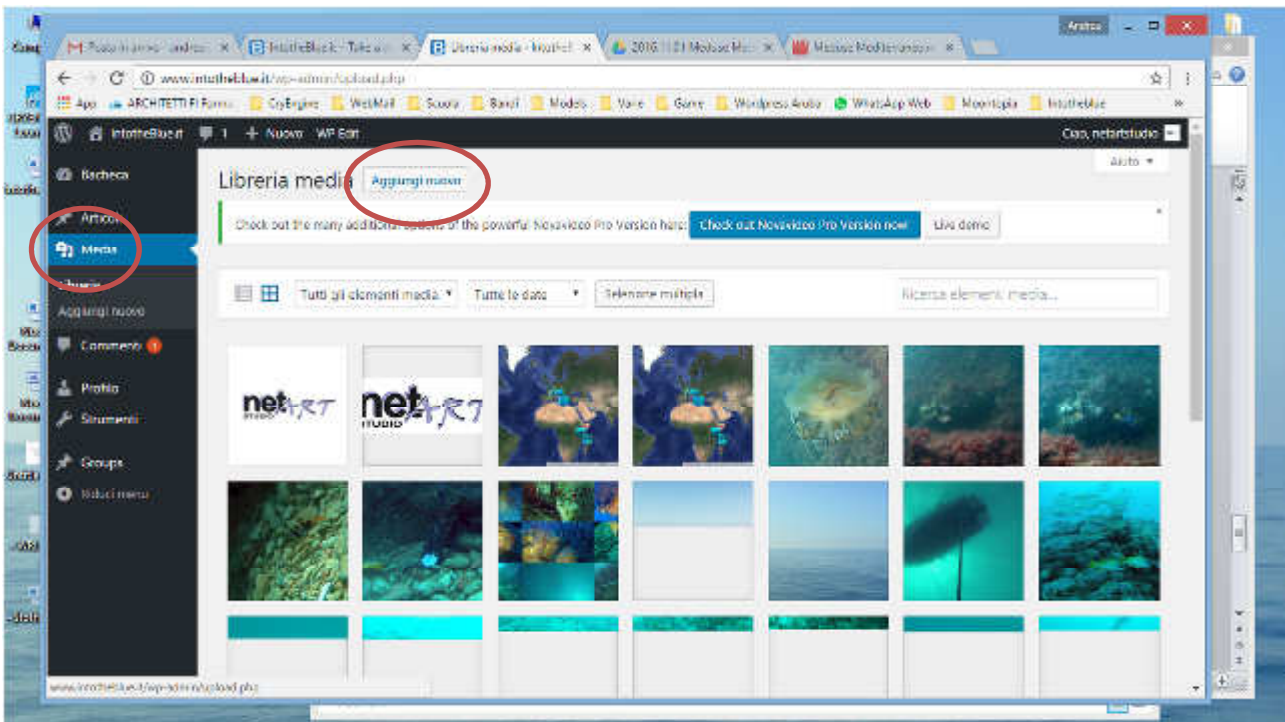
Posta in arrivo - andrea | IntotheBlue.it - Tutte le | Libreria media - IntotheB | 2016.11.01 Meduse Med | Meduse Mediterraneo

Andrea

www.intotheblue.it/wp-admin/upload.php

App | ARCHITETTI FI Forma | CryEngine | WebMail | Scuola | Bandi | Models | Varie | Game | Wordpress Aruba | WhatsApp Web | Moonlogia | Intotheblue

IntotheBlue.it | 1 | + Nuovo | WP Edit | Ciao, netartstudio

Bacheca
Articoli
Media
Libreria
Aggiungi nuovo
Commenti 1
Profilo
Strumenti
Groups
Riduci menu

Aiuto ▾

Libreria media Aggiungi nuovo

Check out the many additional options of the powerful Novavideo Pro Version here: Check out Novavideo Pro Version now! Live demo

Tutti gli elementi media ▾ | Tutte le date ▾ | Seleziona multipla | Ricerca elementi media...

netART
netART STUDIO

www.intotheblue.it/wp-admin/upload.php